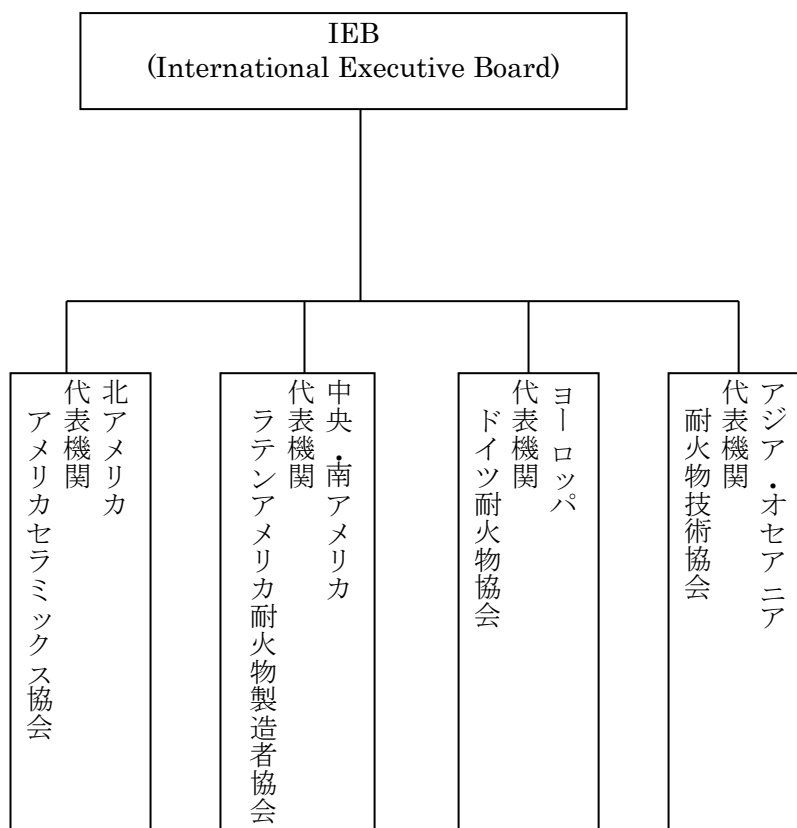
IEB
(International Executive Board)

北アメリカ
代表機関
アメリカセラミックス協会

中央・南アメリカ
代表機関
ラテンアメリカ耐火物製造者協会

ヨーロッパ
代表機関
ドイツ耐火物協会

アジア・オセアニア
代表機関
耐火物技術協会